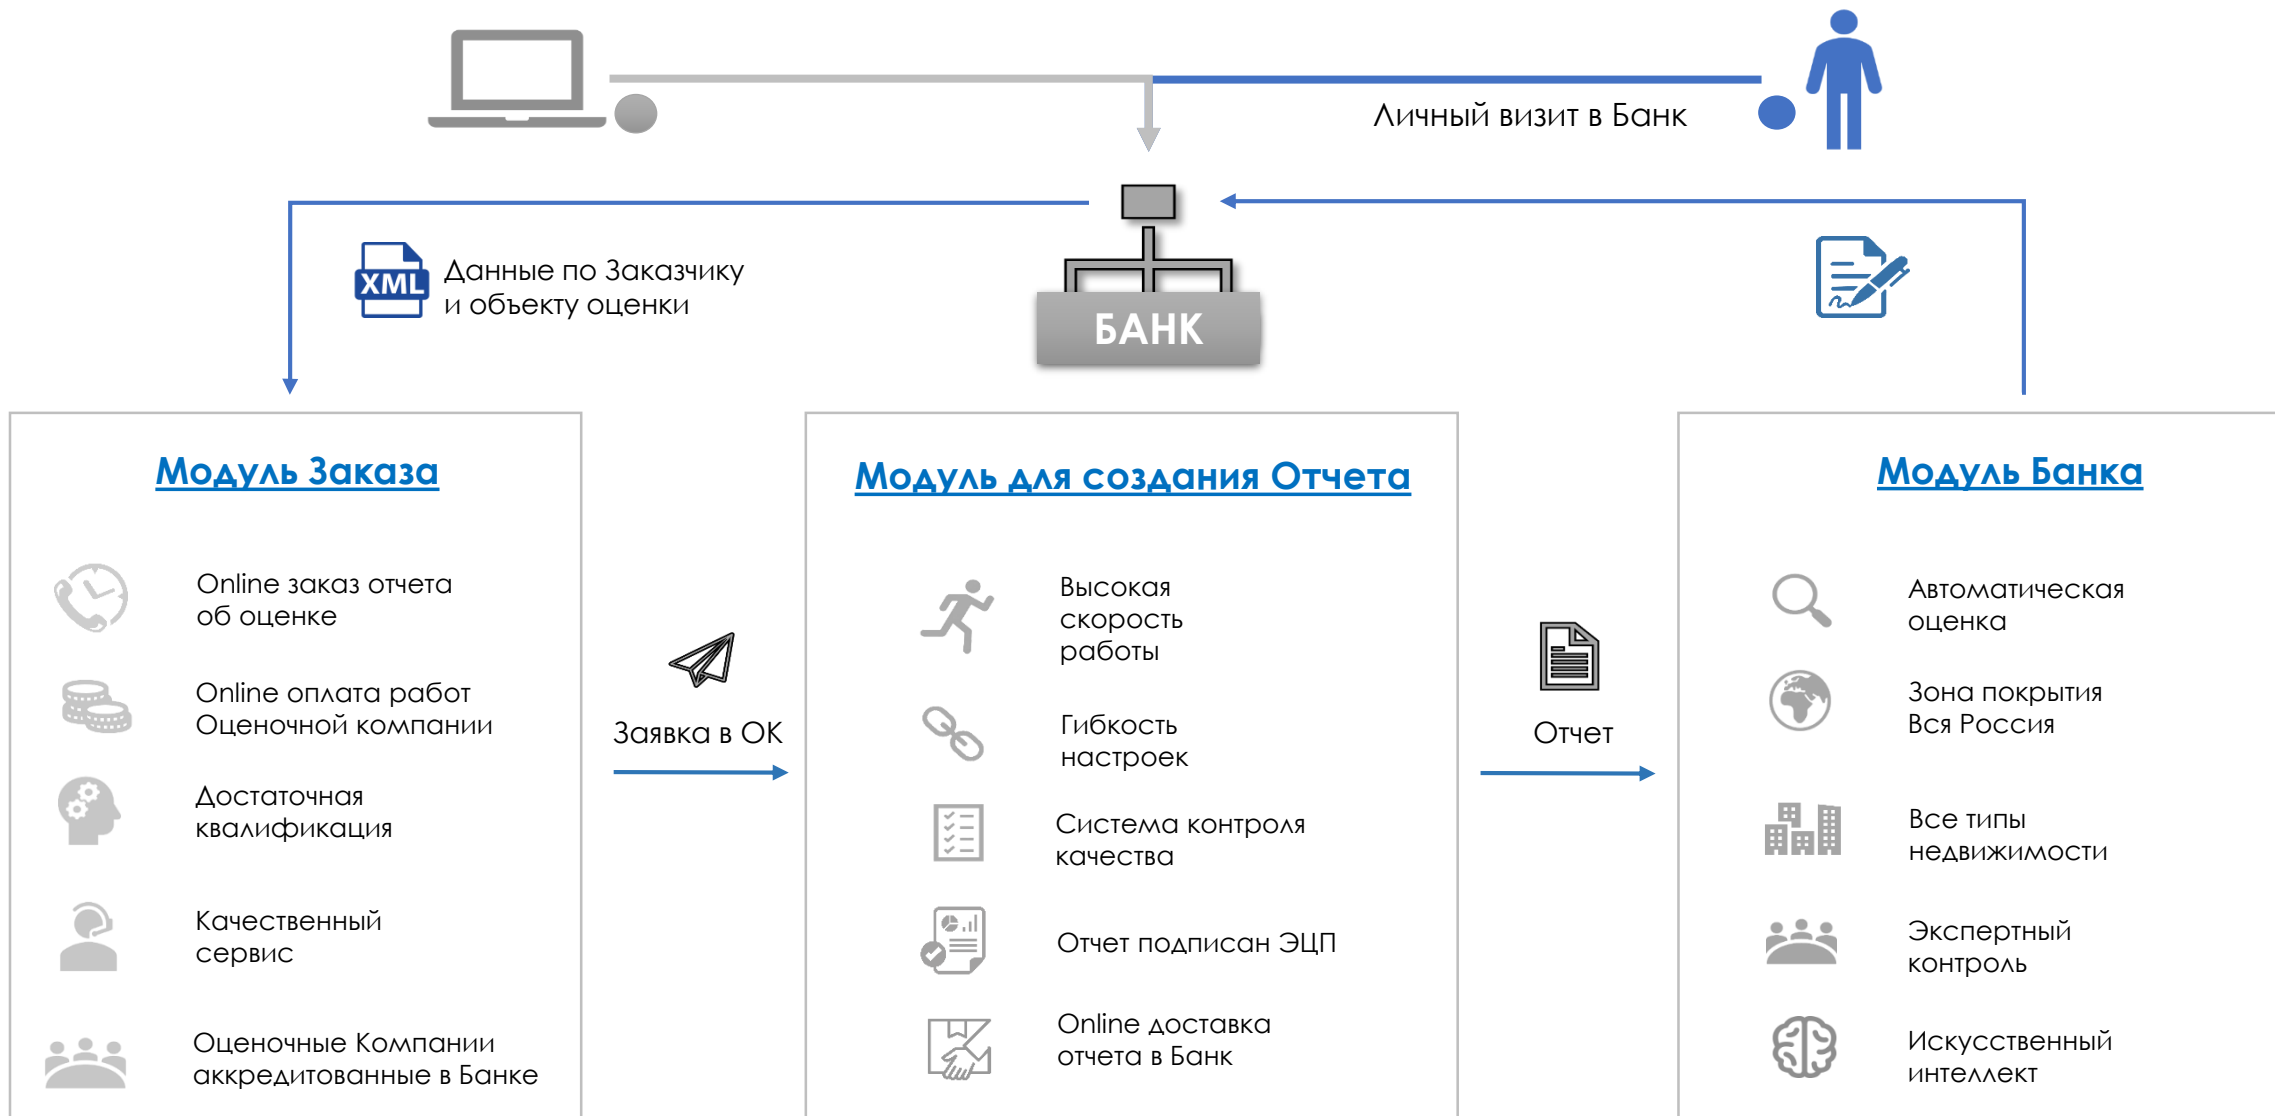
Личный визит в Банк

XML

Данные по Заказчику и объекту оценки

БАНК

Модуль Заказа

Online заказ отчета об оценке

Online оплата работ Оценочной компании

Достаточная квалификация

Качественный сервис

Оценочные Компании аккредитованные в Банке

Заявка в ОК

Модуль для создания Отчета

Высокая скорость работы

Гибкость настроек

Система контроля качества

Отчет подписан ЭЦП

Online доставка отчета в Банк

Отчет

Модуль Банка

Автоматическая оценка

Зона покрытия Вся Россия

Все типы недвижимости

Экспертный контроль

Искусственный интеллект